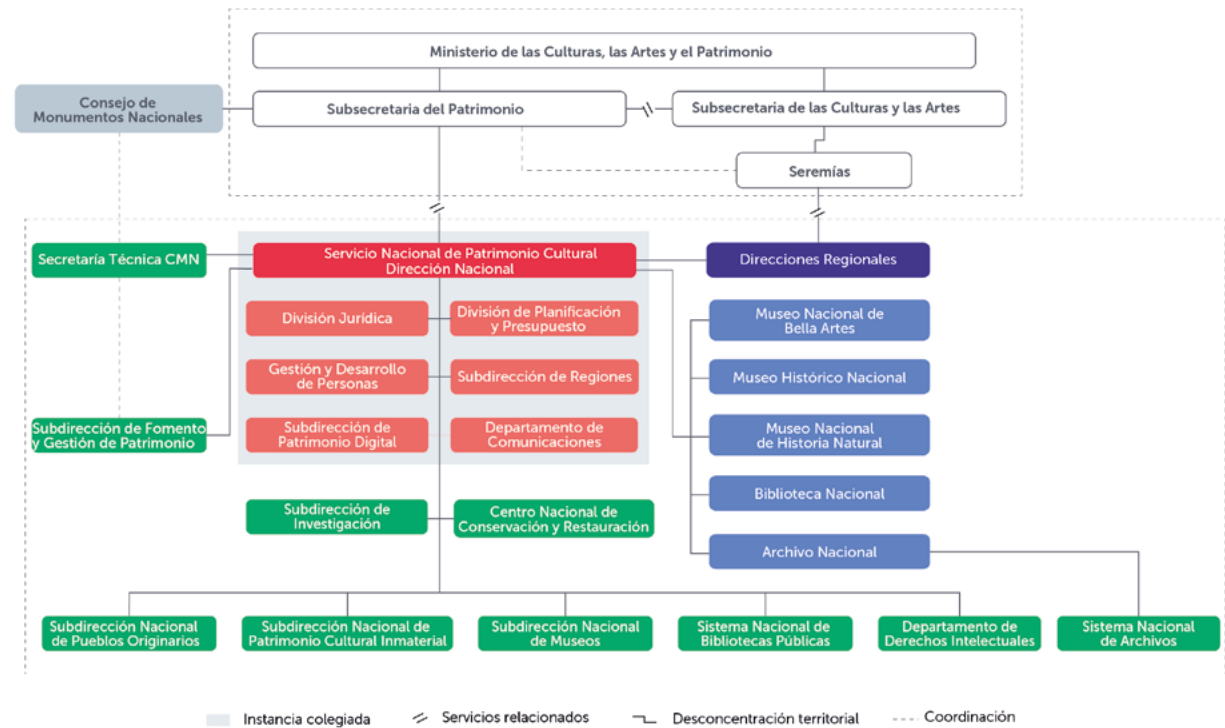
Ministerio de las Culturas, las Artes y el Patrimonio

Consejo de Monumentos Nacionales

Subsecretaria del Patrimonio

Subsecretaria de las Culturas y las Artes

Seremías

Secretaría Técnica CMN

Servicio Nacional de Patrimonio Cultural Dirección Nacional

Direcciones Regionales

División Jurídica

División de Planificación y Presupuesto

Gestión y Desarrollo de Personas

Subdirección de Regiones

Subdirección de Patrimonio Digital

Departamento de Comunicaciones

Subdirección de Fomento y Gestión de Patrimonio

Museo Nacional de Bella Artes

Museo Histórico Nacional

Museo Nacional de Historia Natural

Biblioteca Nacional

Archivo Nacional

Subdirección de Investigación

Centro Nacional de Conservación y Restauración

Subdirección Nacional de Pueblos Originarios

Subdirección Nacional de Patrimonio Cultural Inmaterial

Subdirección Nacional de Museos

Sistema Nacional de Bibliotecas Públicas

Departamento de Derechos Intelectuales

Sistema Nacional de Archivos

Instancia colegiada

Servicios relacionados

Desconcentración territorial

Coordinación